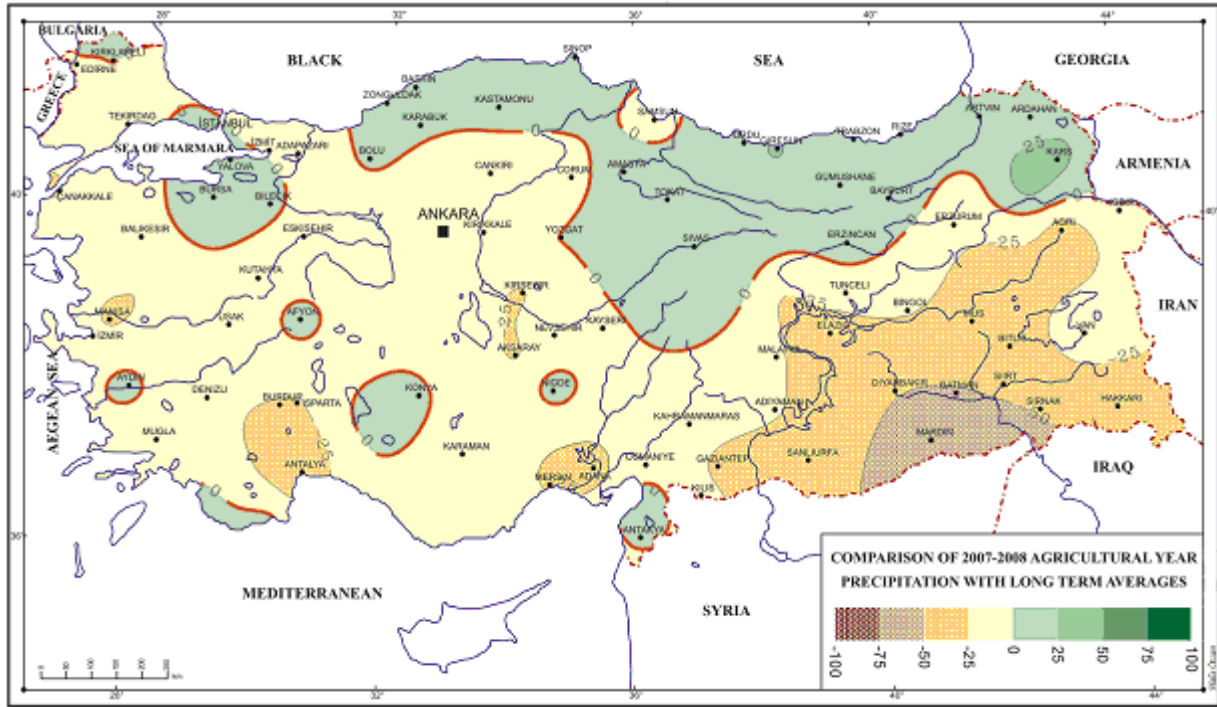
BULGARIA
GREECE
BLACK
SEA
GEORGIA
ARMENIA
IRAN
IRAQ
SYRIA
MEDITERRANEAN
AEGEAN SEA
SEA OF MARMARA
ANKARA
EDIRNE
KIRKLARELI
TEKIRDAG
ISTANBUL
IZMIT
ADAPAZARI
YALOVA
BURSA
BILECIK
CANAKKALE
BALIKESIR
ESKISEHIR
KUTAHYA
MANISA
IZMIR
USAK
AFYON
AYDIN
DENIZLI
MUGLA
BURDUR
ISPARTA
ANTALYA
KONYA
KARAMAN
NIGDE
AKSARAY
NEVSEHIR
KIRSEHIR
KAYSERI
KIRIKKALE
YOZGAT
CANKIRI
CORUM
AMASYA
TOKAT
SIVAS
SAMSUN
SINOP
KASTAMONU
KARABUK
BARTIN
ZONGULDAK
BOLU
ORDU
GIRESUN
TRABZON
RIZE
ARTVIN
ARDAHAN
KARS
GUMUSHANE
BAYBURT
ERZURUM
ERZINCAN
AGRI
IGDIR
TUNCELI
BINGOL
MUS
BITLIS
VAN
ELAZIG
MALATYA
ADIYAMAN
DIYARBAKIR
BATMAN
SIIRT
SIRNAK
HAKKARI
MARDIN
SANLIURFA
GAZIANTEP
KILIS
KAHRAMANMARAS
OSMANIYE
ADANA
MERSIN
ANTAKYA
28°
32°
36°
40°
44°
-25
25
COMPARISON OF 2007-2008 AGRICULTURAL YEAR PRECIPITATION WITH LONG TERM AVERAGES
-100 -75 -50 -25 0 25 50 75 100